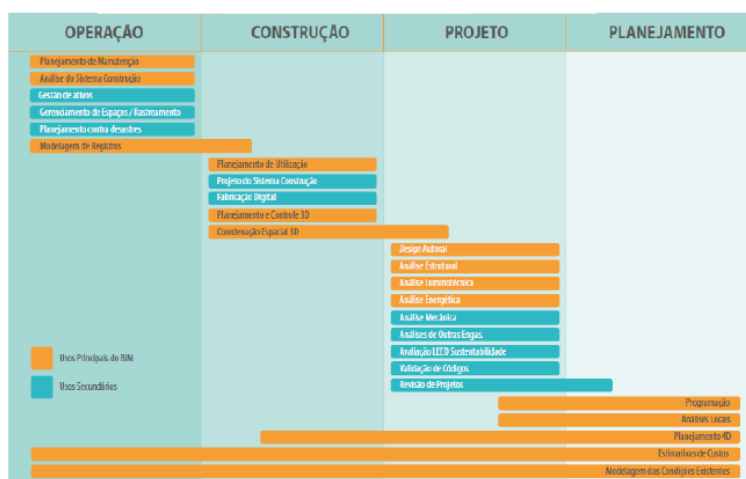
| OPERAÇÃO | CONSTRUÇÃO | PROJETO | PLANEJAMENTO |
|---|---|---|---|

Planejamento de Manutenção
Análise do Sistema Construção
Gestão de ativos
Gerenciamento de Espaços / Rastreamento
Planejamento contra desastres
Modelagem de Registros
Planejamento de Utilização
Projeto do Sistema Construção
Fabricação Digital
Planejamento e Controle 3D
Coordenação Espacial 3D
Design Autoral
Análise Estrutural
Análise Luminotécnica
Análise Energética
Análise Mecânica
Análises de Outras Engas.
Avaliação LEED Sustentabilidade
Validação de Códigos
Revisão de Projetos
Programação
Análises Locais
Planejamento 4D
Estimativas de Custos
Modelagem das Condições Existentes

Usos Principais do BIM
Usos Secundários